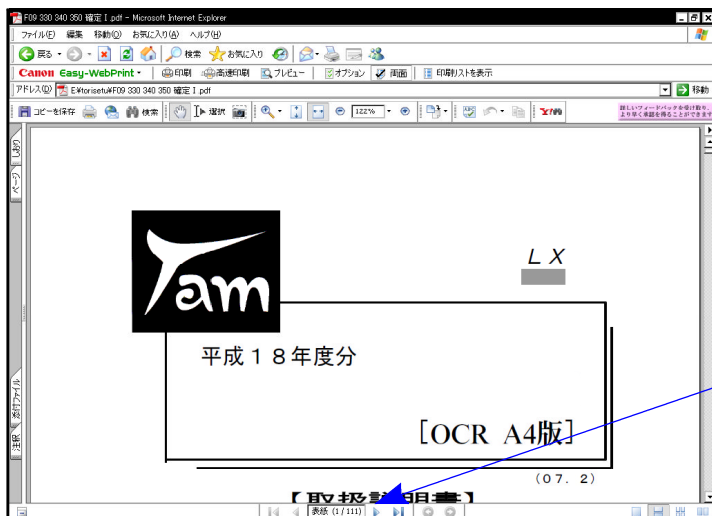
F09 330 340 350 確定 I .pdf - Microsoft Internet Explorer

ファイル(F) 編集 移動(O) お気に入り(A) ヘルプ(H)

戻る 検索 お気に入り

Canon Easy-WebPrint 印刷 高速印刷 プレビュー オプション 画面 印刷リストを表示

アドレス(D) E:¥torisetu¥F09 330 340 350 確定 I .pdf 移動

コピーを保存 検索 選択 122%

新しいフィードバックを受け取り、より早く承認を得ることができます

しおり ページ 添付ファイル 注釈

Tam

L X

平成１８年度分

［OCR A4版］

（０７．２）

【取扱説明書】

表紙 (1 / 111)